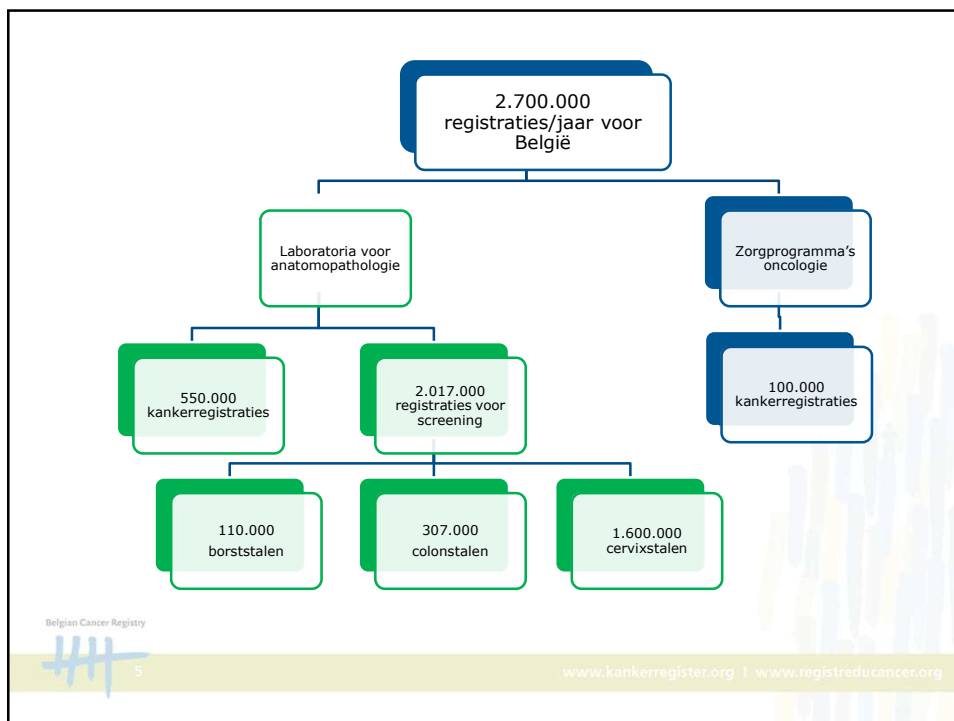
2.700.000 registraties/jaar voor België

Laboratoria voor anatomopathologie

Zorgprogramma's oncologie

550.000 kankerregistraties

2.017.000 registraties voor screening

100.000 kankerregistraties

110.000 borststalen

307.000 colonstalen

1.600.000 cervixstalen

Belgian Cancer Registry

5

www.kankerregister.org | www.registreducancer.org